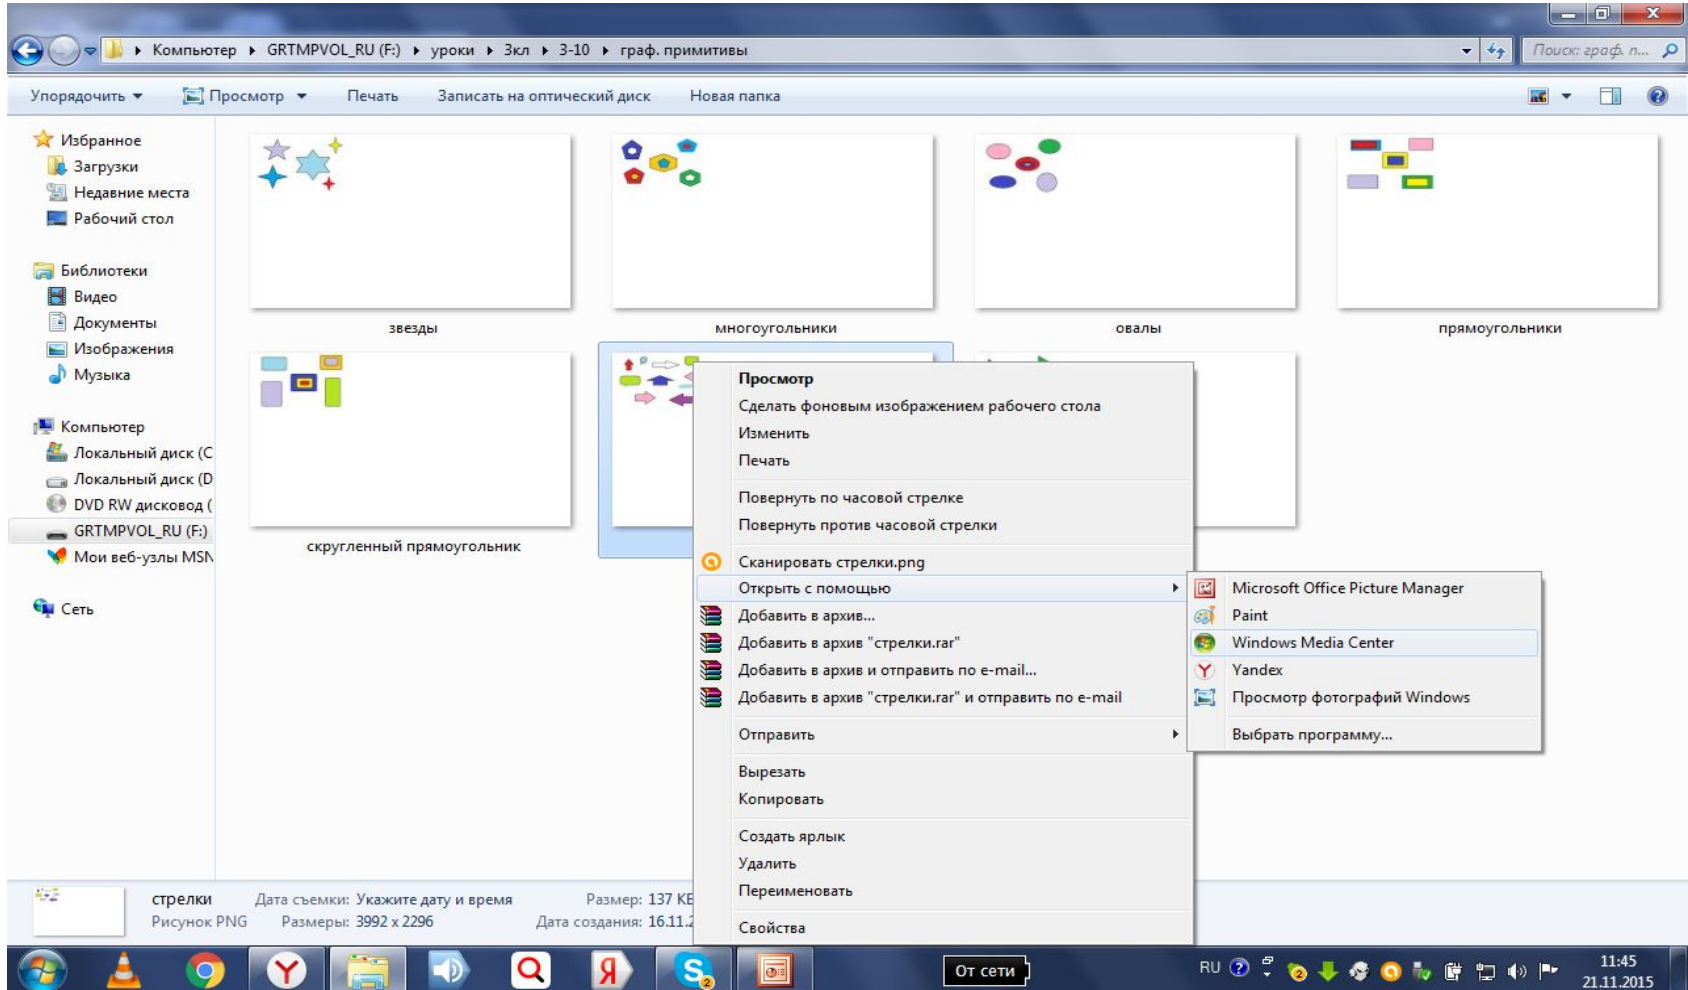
Компьютер ▸ GRTMPVOL_RU (F:) ▸ уроки ▸ 3кл ▸ 3-10 ▸ граф. примитивы

Поиск: граф. п...

Упорядочить ▾ Просмотр ▾ Печать Записать на оптический диск Новая папка

Избранное
Загрузки
Недавние места
Рабочий стол

Библиотеки
Видео
Документы
Изображения
Музыка

Компьютер
Локальный диск (C
Локальный диск (D
DVD RW дисковод (
GRTMPVOL_RU (F:)
Мои веб-узлы MSN

Сеть

звезды
многоугольники
овалы
прямоугольники
скругленный прямоугольник

Просмотр
Сделать фоновым изображением рабочего стола
Изменить
Печать
Повернуть по часовой стрелке
Повернуть против часовой стрелки
Сканировать стрелки.png
Открыть с помощью
Добавить в архив...
Добавить в архив "стрелки.rar"
Добавить в архив и отправить по e-mail...
Добавить в архив "стрелки.rar" и отправить по e-mail
Отправить
Вырезать
Копировать
Создать ярлык
Удалить
Переименовать
Свойства

Microsoft Office Picture Manager
Paint
Windows Media Center
Yandex
Просмотр фотографий Windows
Выбрать программу...

стрелки Дата съемки: Укажите дату и время Размер: 137 КБ
Рисунок PNG Размеры: 3992 x 2296 Дата создания: 16.11.2

От сети
RU
11:45
21.11.2015